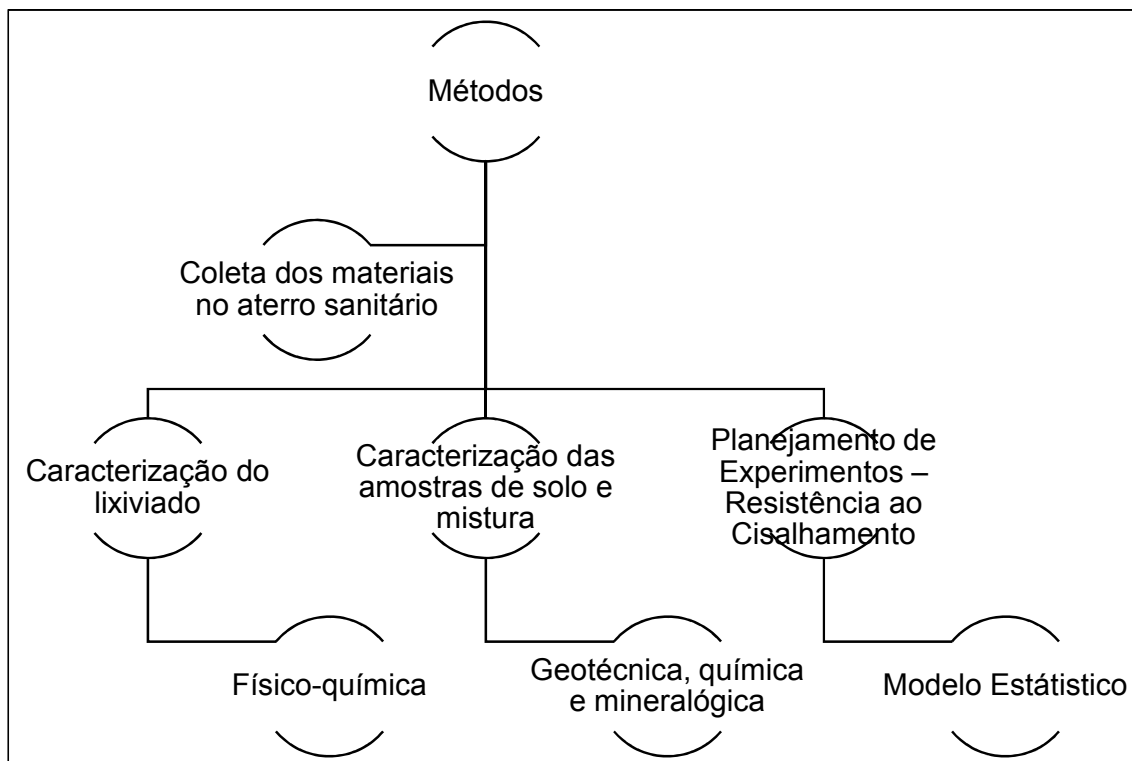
Métodos

Coleta dos materiais no aterro sanitário

Caracterização do lixiviado

Caracterização das amostras de solo e mistura

Planejamento de Experimentos – Resistência ao Cisalhamento

Físico-química

Geotécnica, química e mineralógica

Modelo Estátistico